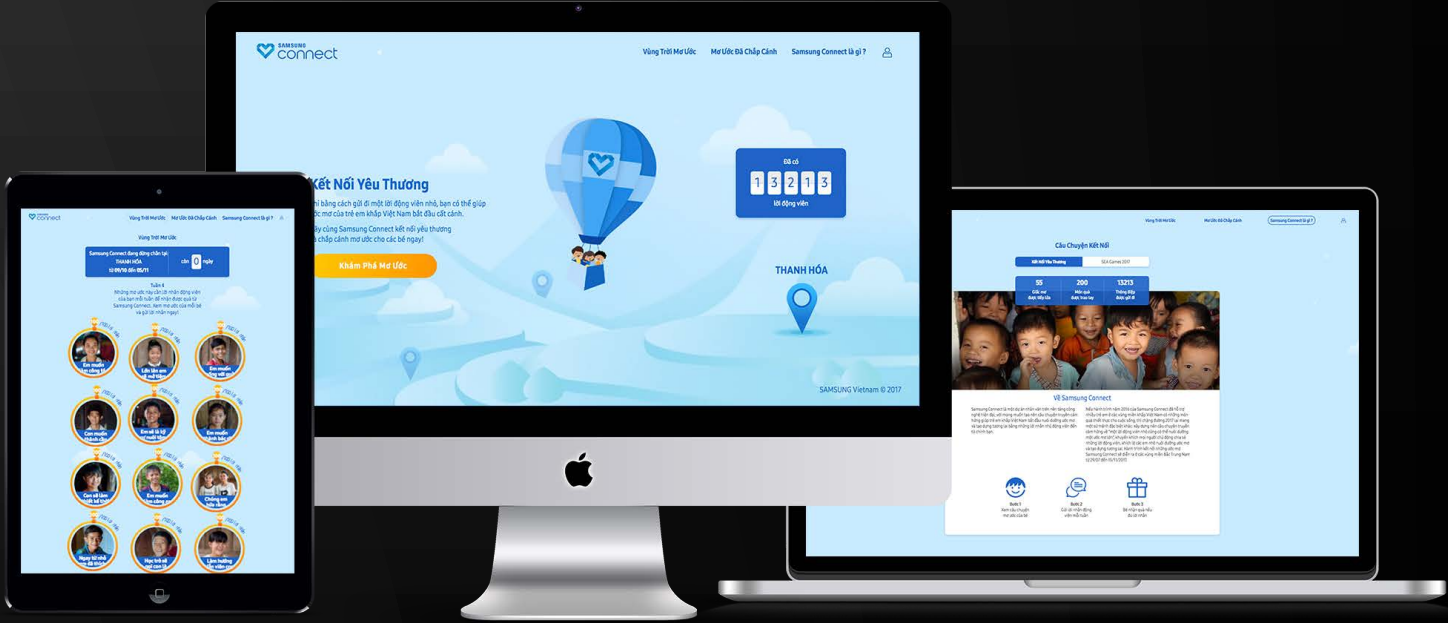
SAMSUNG connect

Vùng Trời Mơ Ước    Mơ Ước Đã Chắp Cánh    Samsung Connect là gì ?

Kết Nối Yêu Thương

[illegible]hỉ bằng cách gửi đi một lời động viên nhỏ, bạn có thể giúp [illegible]ớc mơ của trẻ em khắp Việt Nam bắt đầu cất cánh.

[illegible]ãy cùng Samsung Connect kết nối yêu thương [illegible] chắp cánh mơ ước cho các bé ngay!

Khám Phá Mơ Ước

Đã có
1 3 2 1 3
lời động viên

THANH HÓA

SAMSUNG Vietnam © 2017

Vùng Trời Mơ Ước    Mơ Ước Đã Chắp Cánh    Samsung Connect là gì ?

Vùng Trời Mơ Ước

Samsung Connect đang đồng chắn tại THANH HÓA từ 09/10 đến 05/11    còn 0 ngày

Tuần 4
Những mơ ước này cần lời nhắn động viên của bạn mỗi tuần để nhận được quà từ Samsung Connect. Xem mơ ước của mỗi bé và gửi lời nhắn ngay!

Em muốn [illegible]    Lớn lên em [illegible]    Em muốn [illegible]
Con muốn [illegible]    Em sẽ là kỹ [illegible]    Em muốn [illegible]
Con sẽ làm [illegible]    Em muốn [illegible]    Chúng em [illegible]
Ngày tôi nhớ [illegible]    Học trò sẽ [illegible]    Làm hướng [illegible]

Vùng Trời Mơ Ước    Mơ Ước Đã Chắp Cánh    Samsung Connect là gì ?

Câu Chuyện Kết Nối

Kết Nối Yêu Thương    SEA Games 2017

55    200    13213

Về Samsung Connect

Buổi 1    Buổi 2    Buổi 3